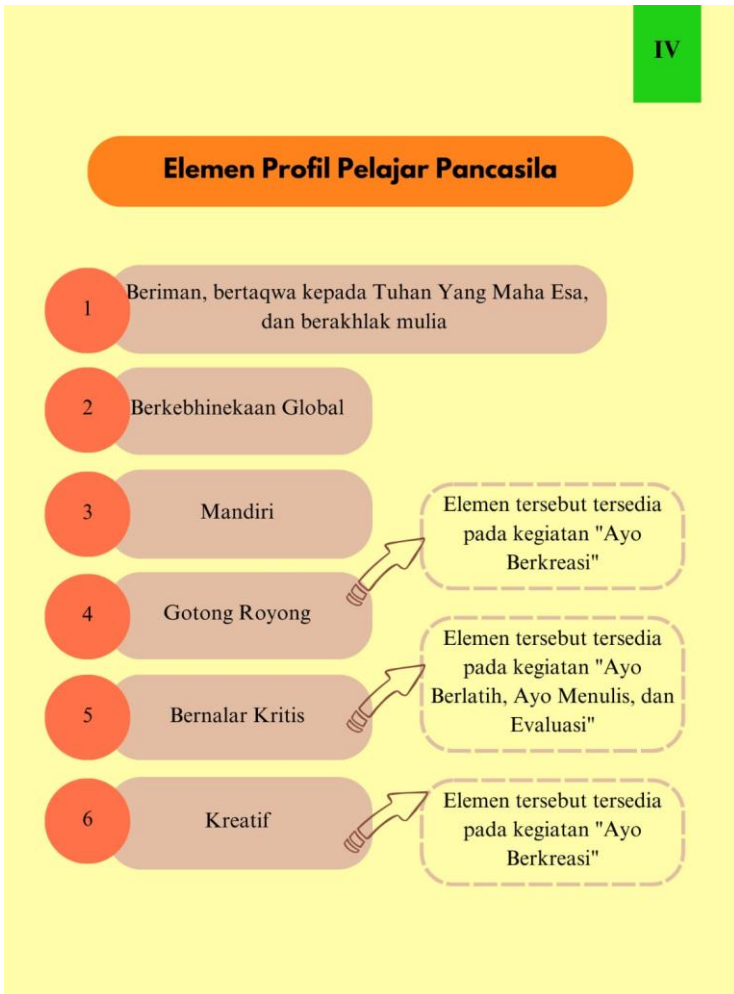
IV

Elemen Profil Pelajar Pancasila

1 Beriman, bertaqwa kepada Tuhan Yang Maha Esa, dan berakhlak mulia

2 Berkebhinekaan Global

3 Mandiri

Elemen tersebut tersedia pada kegiatan "Ayo Berkreasi"

4 Gotong Royong

Elemen tersebut tersedia pada kegiatan "Ayo Berlatih, Ayo Menulis, dan Evaluasi"

5 Bernalar Kritis

6 Kreatif

Elemen tersebut tersedia pada kegiatan "Ayo Berkreasi"